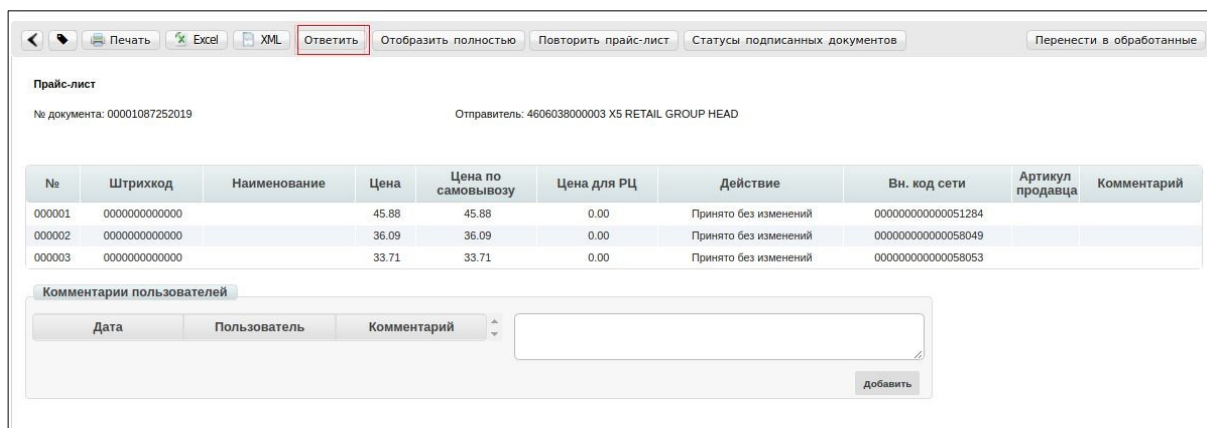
Печать Excel XML Ответить Отобразить полностью Повторить прайс-лист Статусы подписанных документов Перенести в обработанные

Прайс-лист

№ документа: 00001087252019

Отправитель: 4606038000003 X5 RETAIL GROUP HEAD

| № | Штрихкод | Наименование | Цена | Цена по самовывозу | Цена для РЦ | Действие | Вн. код сети | Артикул продавца | Комментарий |
|---|---|---|---|---|---|---|---|---|---|
| 000001 | 0000000000000 | | 45.88 | 45.88 | 0.00 | Принято без изменений | 000000000000051284 | | |
| 000002 | 0000000000000 | | 36.09 | 36.09 | 0.00 | Принято без изменений | 000000000000058049 | | |
| 000003 | 0000000000000 | | 33.71 | 33.71 | 0.00 | Принято без изменений | 000000000000058053 | | |

Комментарии пользователей

| Дата | Пользователь | Комментарий |
|---|---|---|

Добавить